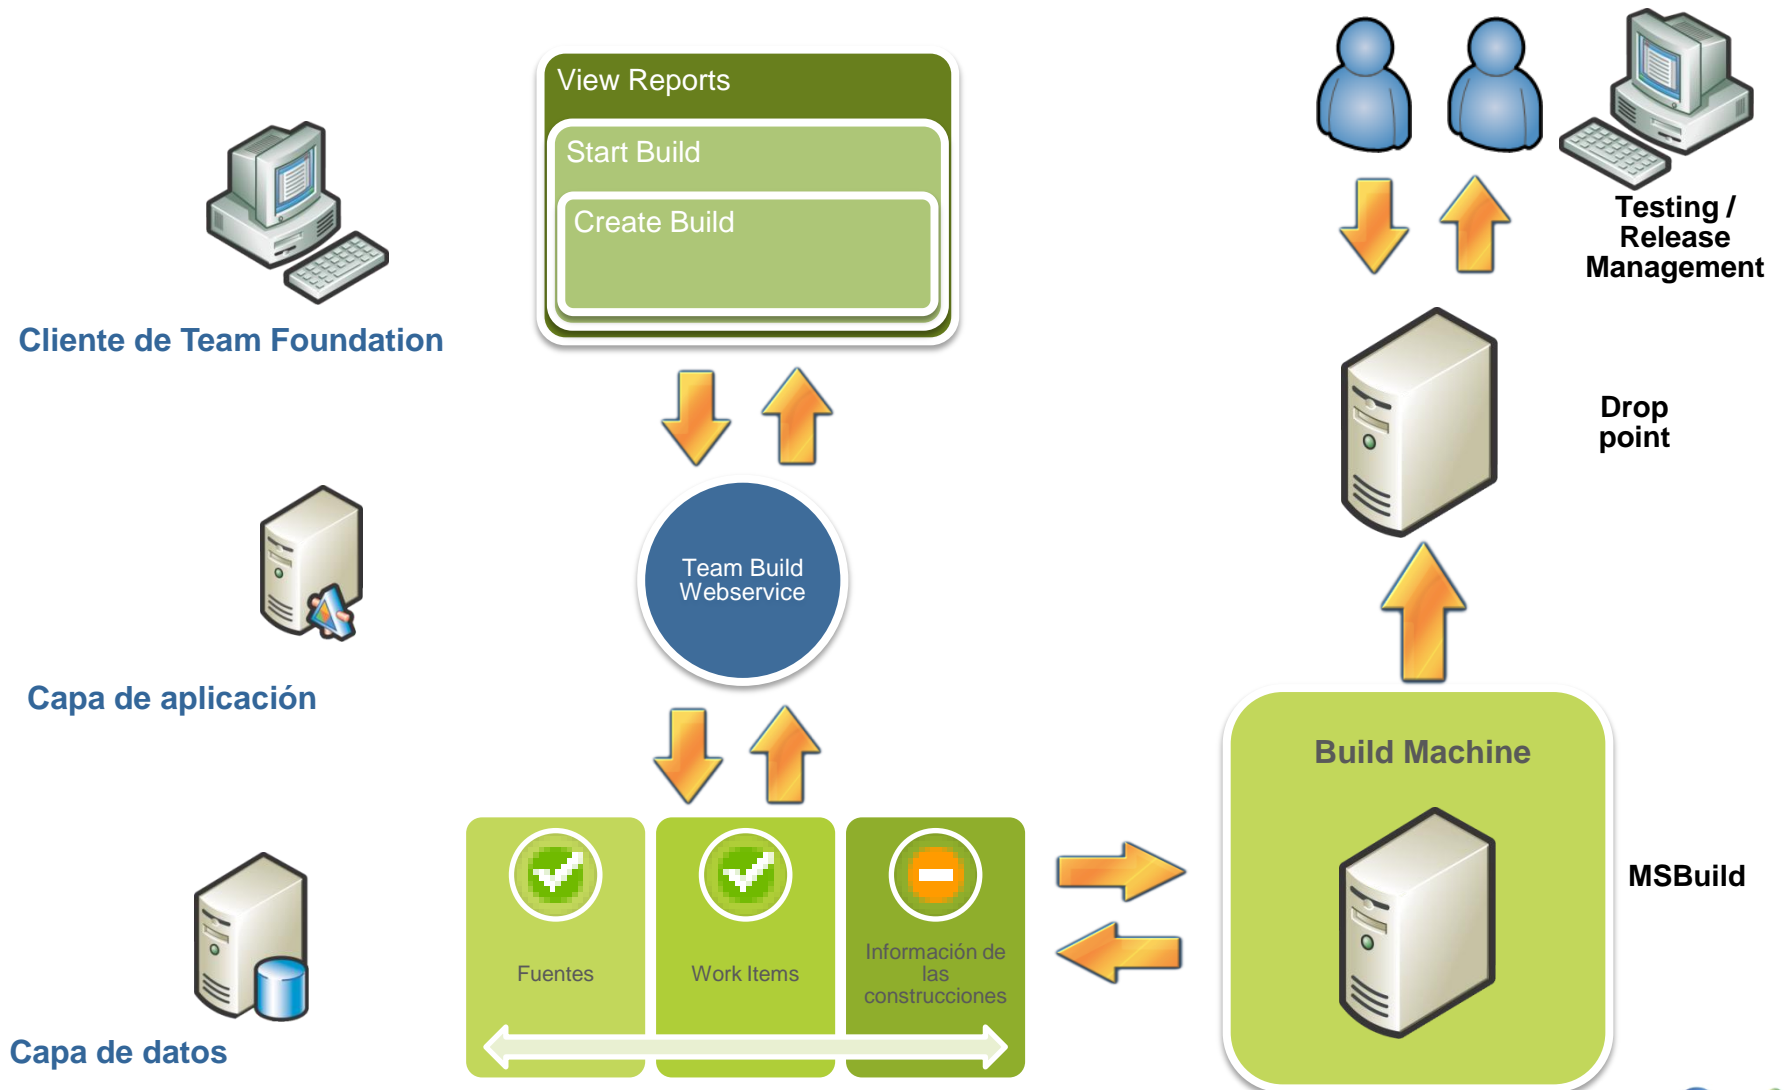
View Reports

Start Build

Create Build

Testing / Release Management

Cliente de Team Foundation

Drop point

Team Build Webservice

Capa de aplicación

Build Machine

MSBuild

Fuentes

Work Items

Información de las construcciones

Capa de datos